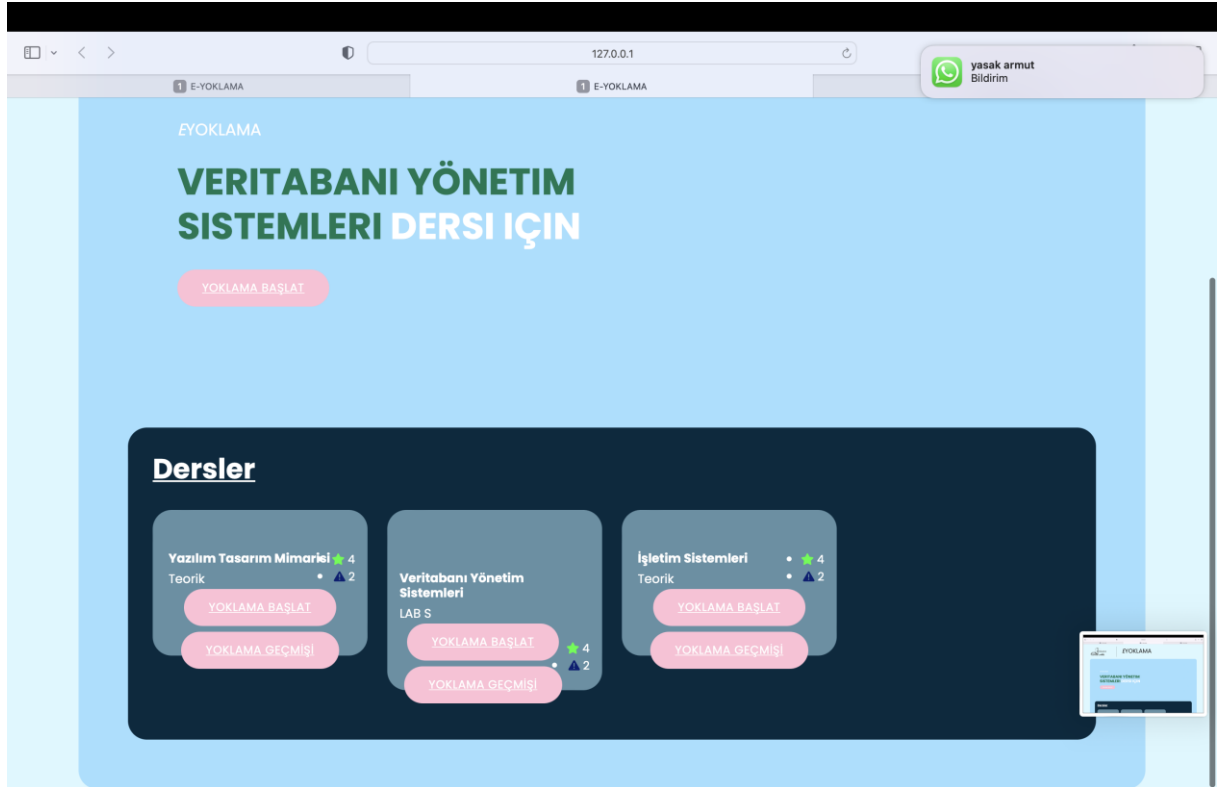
127.0.0.1

E-YOKLAMA

E-YOKLAMA

yasak armut
Bildirim

EYOKLAMA

VERITABANI YÖNETIM SISTEMLERI DERSI IÇIN

YOKLAMA BAŞLAT

Dersler

Yazılım Tasarım Mimarisi 4
Teorik 2
YOKLAMA BAŞLAT
YOKLAMA GEÇMİŞİ

Veritabanı Yönetim Sistemleri
LAB S
YOKLAMA BAŞLAT 4
2
YOKLAMA GEÇMİŞİ

İşletim Sistemleri 4
Teorik 2
YOKLAMA BAŞLAT
YOKLAMA GEÇMİŞİ

EYOKLAMA